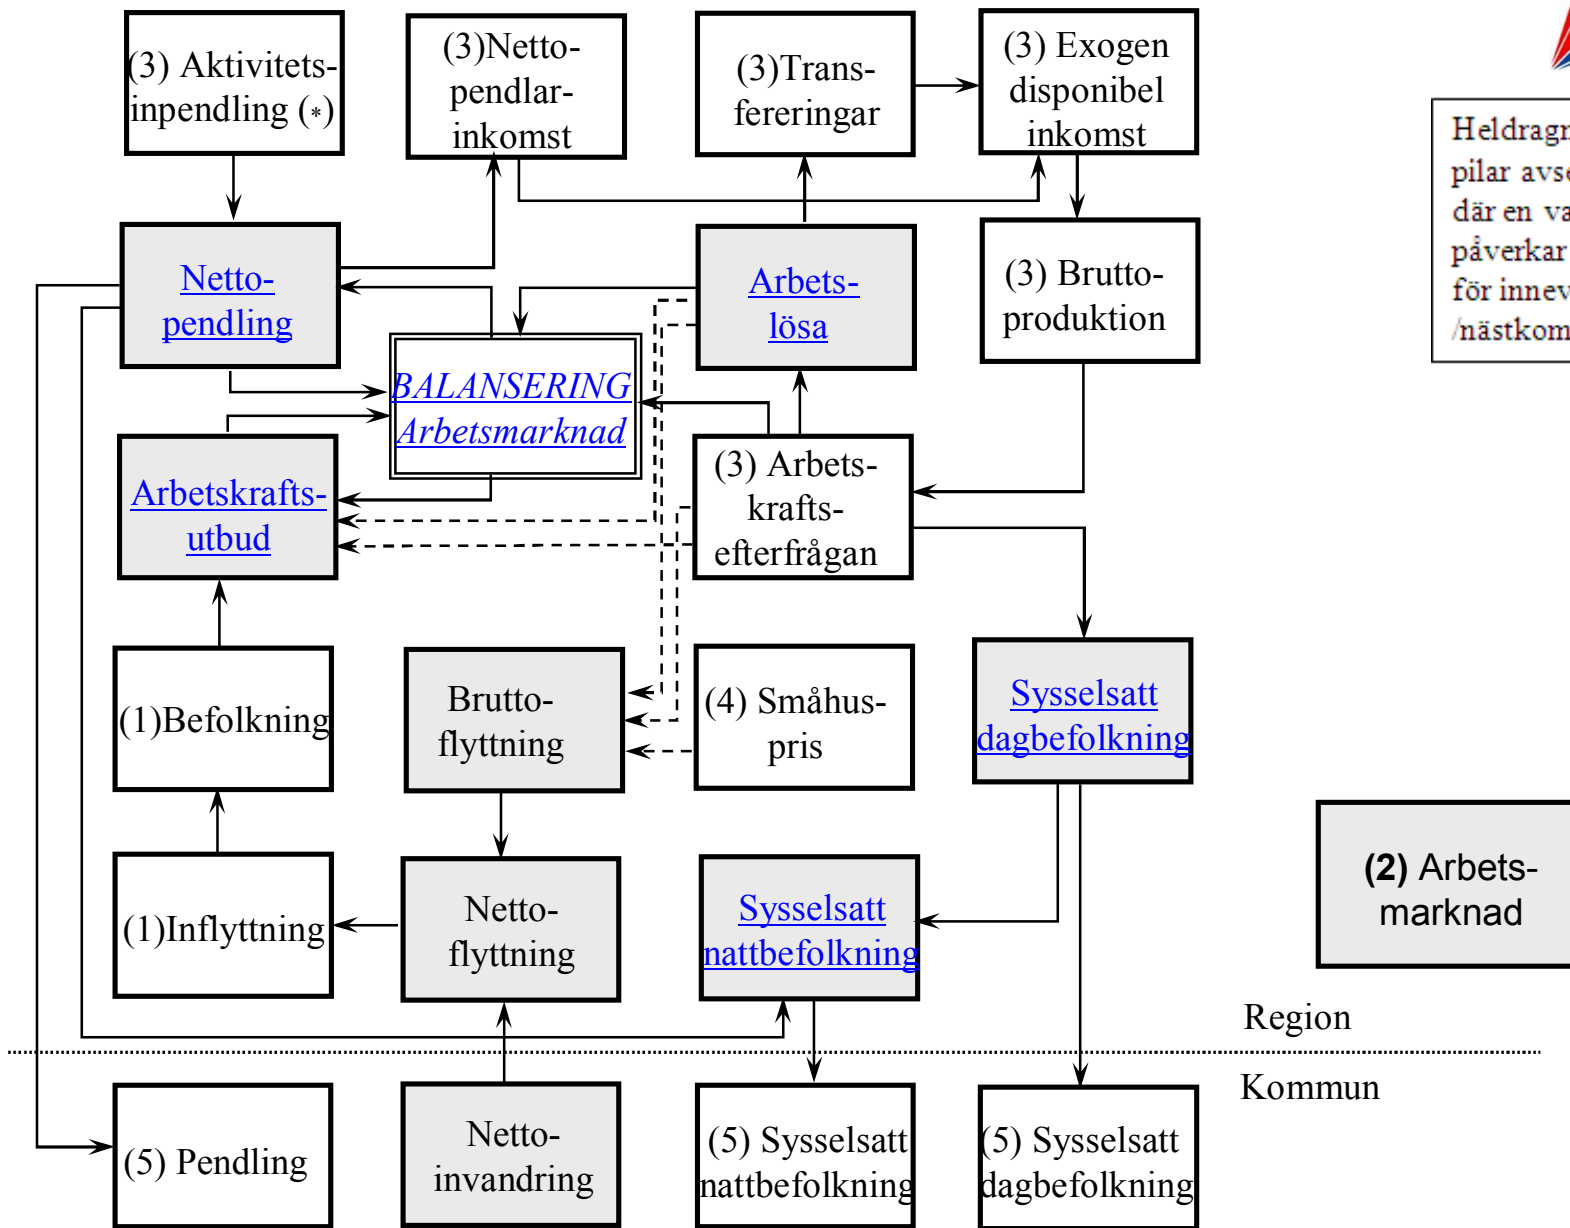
(3) Aktivitets-inpendling (*)

(3)Netto-pendlar-inkomst

(3)Trans-fereringar

(3) Exogen disponibel inkomst

Heldragn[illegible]
pilar avs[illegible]
där en va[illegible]
påverkar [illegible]
för innev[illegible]
/nästkom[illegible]

Netto-pendling

Arbets-lösa

(3) Brutto-produktion

BALANSERING Arbetsmarknad

Arbetskrafts-utbud

(3) Arbets-krafts-efterfrågan

(1)Befolkning

Brutto-flyttning

(4) Småhus-pris

Sysselsatt dagbefolkning

(1)Inflyttning

Netto-flyttning

Sysselsatt nattbefolkning

(2) Arbets-marknad

Region

Kommun

(5) Pendling

Netto-invandring

(5) Sysselsatt nattbefolkning

(5) Sysselsatt dagbefolkning